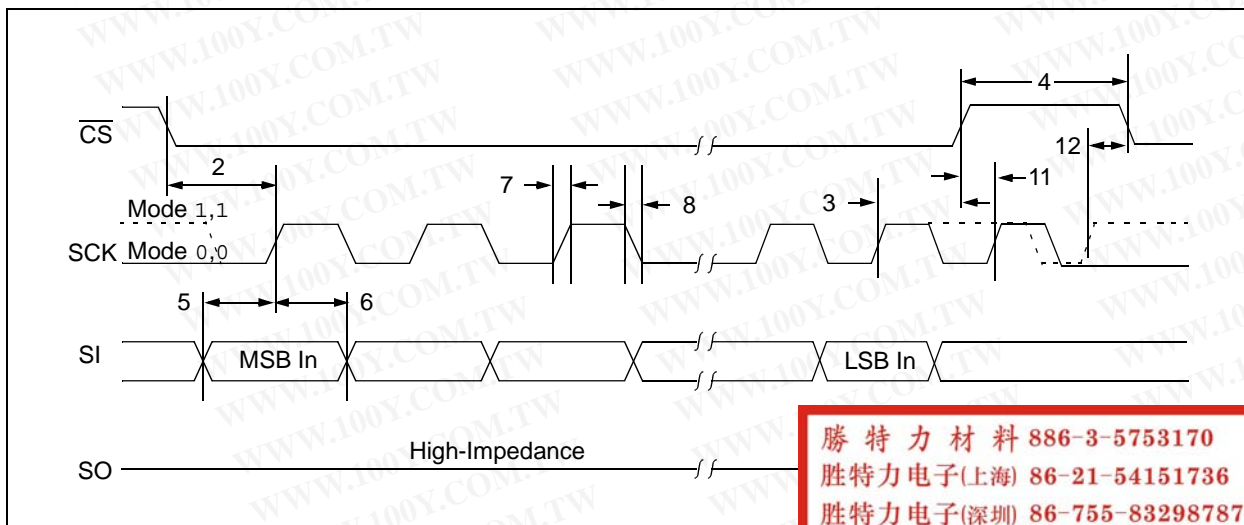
$\overline{CS}$

4

12

2

7

8

3

11

Mode 1,1

SCK Mode 0,0

5

6

SI

MSB In

LSB In

SO

High-Impedance

勝 特 力 材 料 886-3-5753170
胜特力电子(上海) 86-21-54151736
胜特力电子(深圳) 86-755-83298787

WWW.100Y.COM.TW